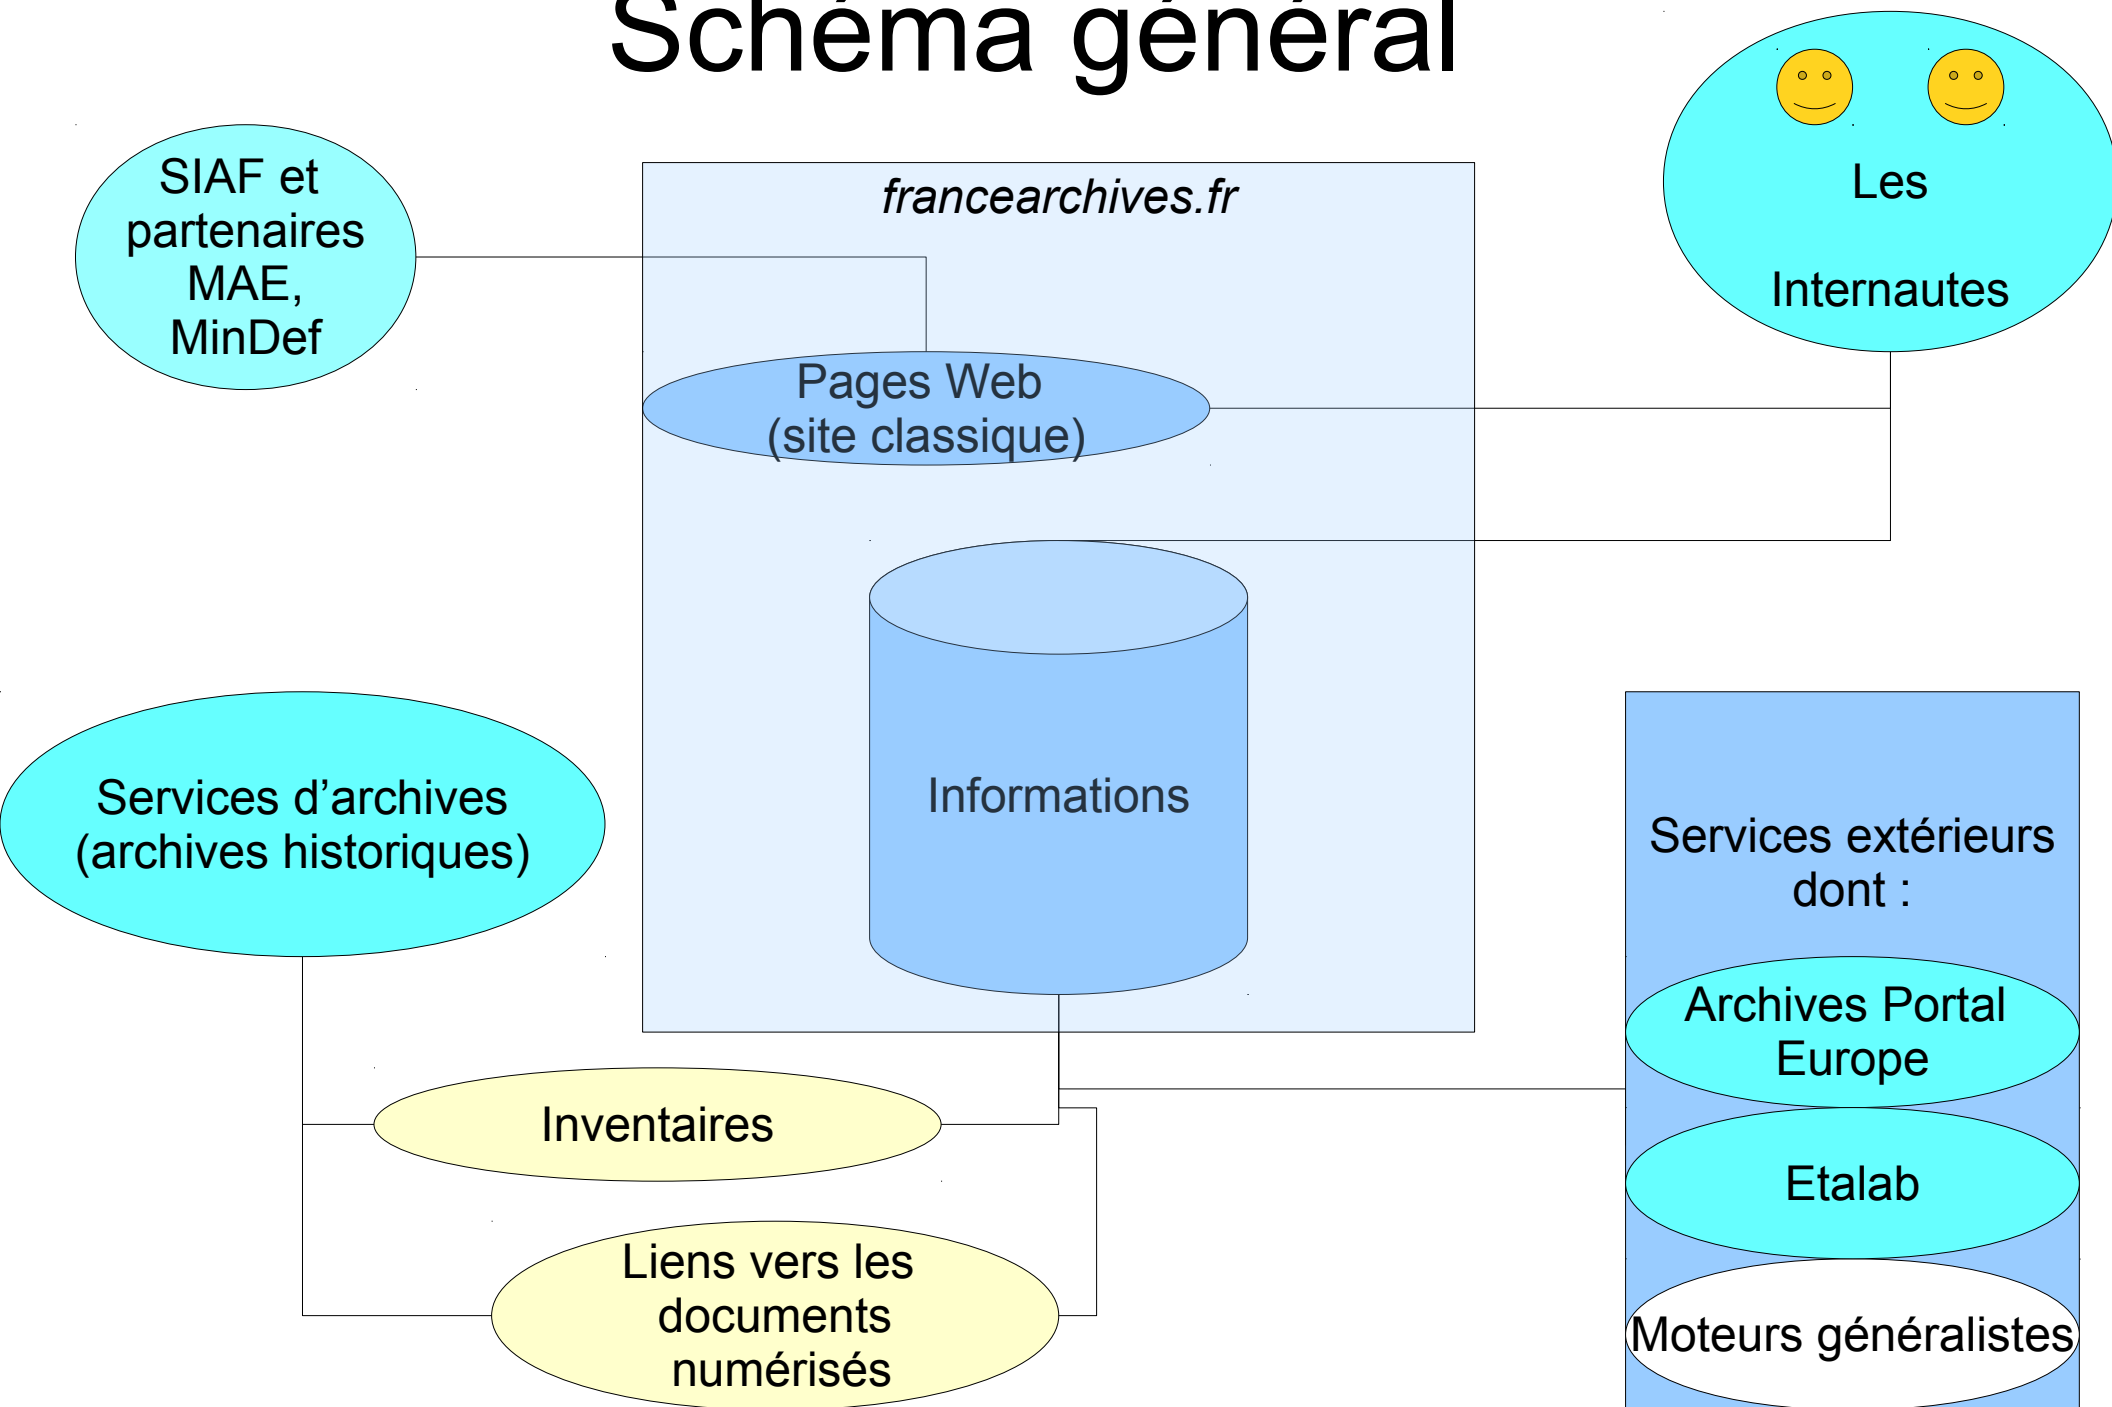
Schéma général

SIAF et partenaires MAE, MinDef

francearchives.fr

Pages Web (site classique)

Les

Internautes

Informations

Services d'archives (archives historiques)

Services extérieurs dont :

Archives Portal Europe

Etalab

Moteurs généralistes

Inventaires

Liens vers les documents numérisés